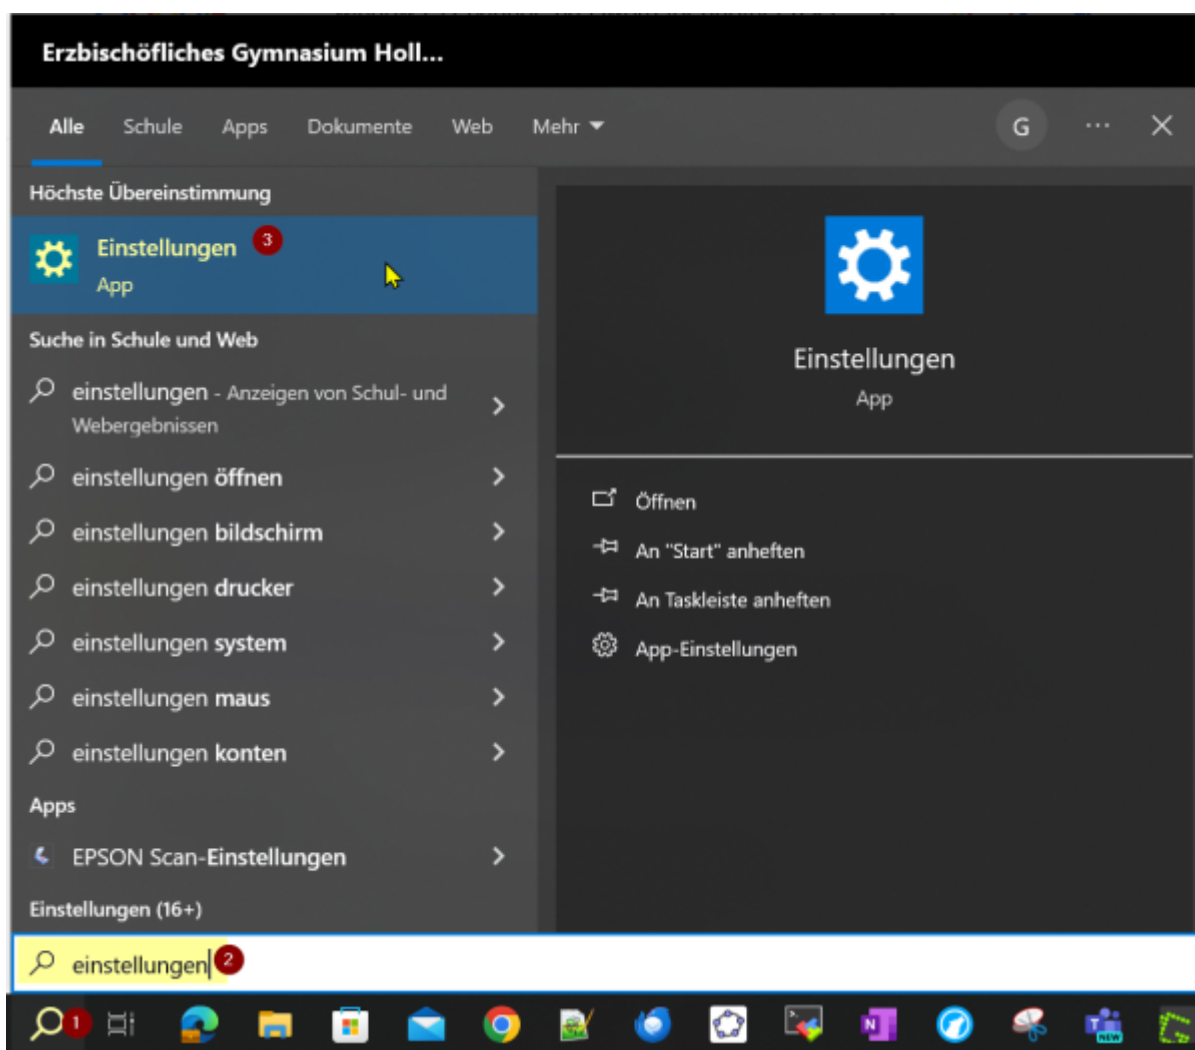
Erzbischöfliches Gymnasium Holl...

Alle Schule Apps Dokumente Web Mehr

G

Höchste Übereinstimmung

Einstellungen 3
App

Suche in Schule und Web

einstellungen - Anzeigen von Schul- und Webergebnissen

einstellungen öffnen

einstellungen bildschirm

einstellungen drucker

einstellungen system

einstellungen maus

einstellungen konten

Apps

EPSON Scan-Einstellungen

Einstellungen (16+)

einstellungen 2

1

Einstellungen
App

Öffnen

An "Start" anheften

An Taskleiste anheften

App-Einstellungen

NEW